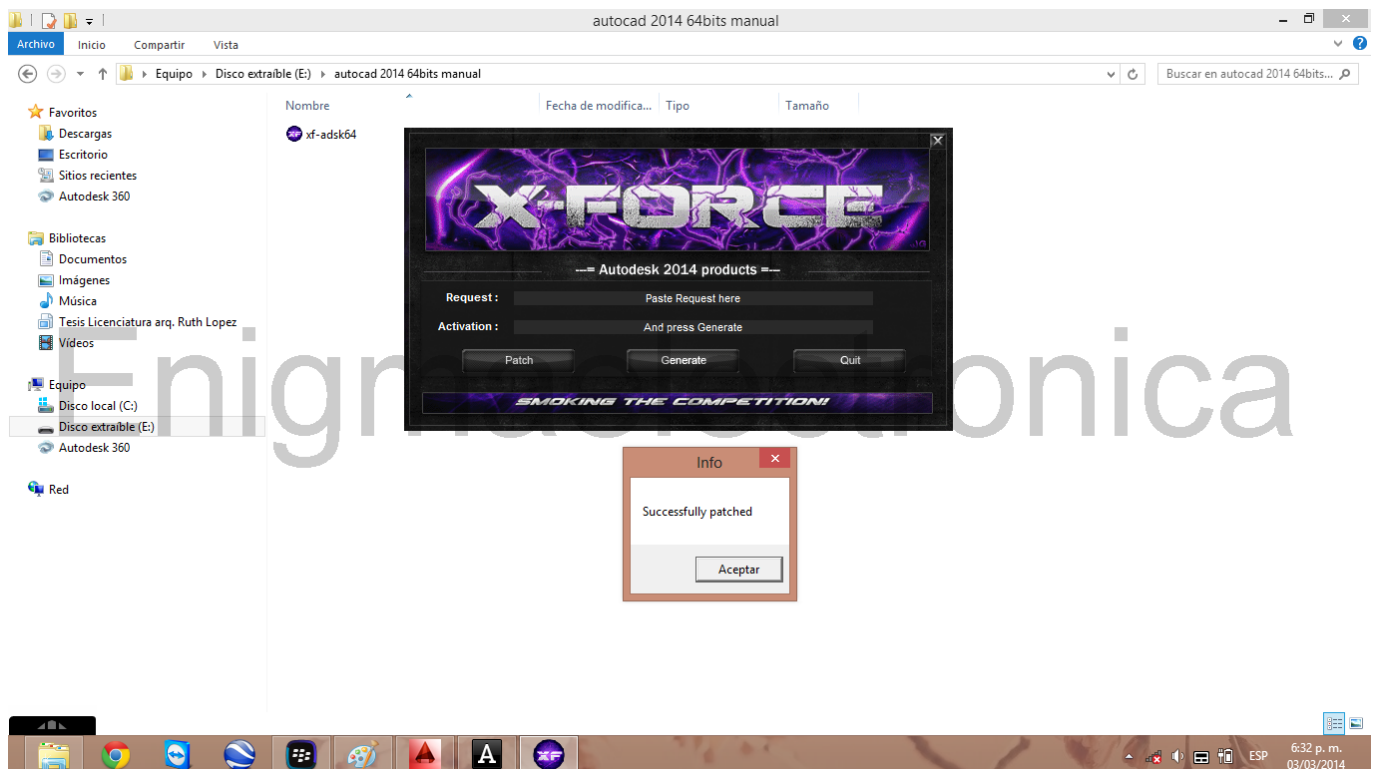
autocad 2014 64bits manual

Archivo Inicio Compartir Vista

Equipo › Disco extraíble (E:) › autocad 2014 64bits manual

Buscar en autocad 2014 64bits...

Favoritos
Descargas
Escritorio
Sitios recientes
Autodesk 360

Bibliotecas
Documentos
Imágenes
Música
Tesis Licenciatura arq. Ruth Lopez
Vídeos

Equipo
Disco local (C:)
Disco extraíble (E:)
Autodesk 360

Red

| Nombre | Fecha de modifica... | Tipo | Tamaño |
|---|---|---|---|
| xf-adsk64 | | | |

X-FORCE

---= Autodesk 2014 products =---

Request : Paste Request here

Activation : And press Generate

Patch Generate Quit

SMOKING THE COMPETITION!

Enigmaelectronica

Info

Successfully patched

Aceptar

ESP 6:32 p. m. 03/03/2014